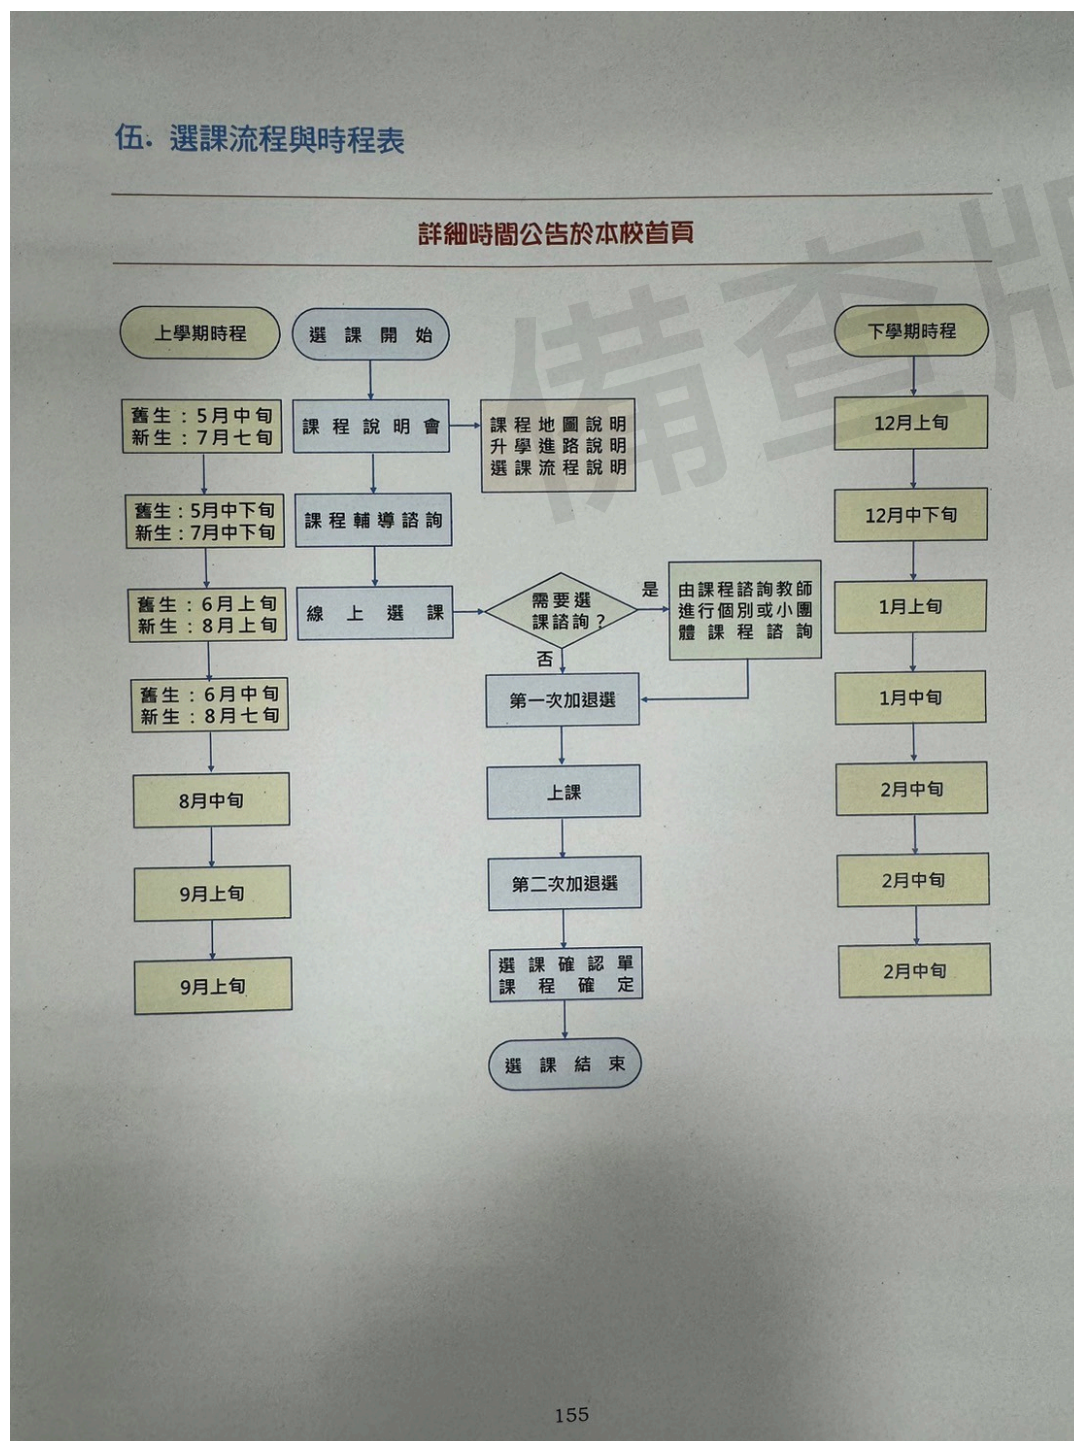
伍. 選課流程與時程表

詳細時間公告於本校首頁

上學期時程

舊生：5月中旬
新生：7月七旬

舊生：5月中下旬
新生：7月中下旬

舊生：6月上旬
新生：8月上旬

舊生：6月中旬
新生：8月七旬

8月中旬

9月上旬

9月上旬

選 課 開 始

課 程 說 明 會

課程地圖說明
升學進路說明
選課流程說明

課 程 輔 導 諮 詢

線 上 選 課

需要選課諮詢？

是

由課程諮詢教師進行個別或小團體課程諮詢

否

第一次加退選

上課

第二次加退選

選 課 確 認 單
課 程 確 定

選 課 結 束

下學期時程

12月上旬

12月中下旬

1月上旬

1月中旬

2月中旬

2月中旬

2月中旬

備查

155